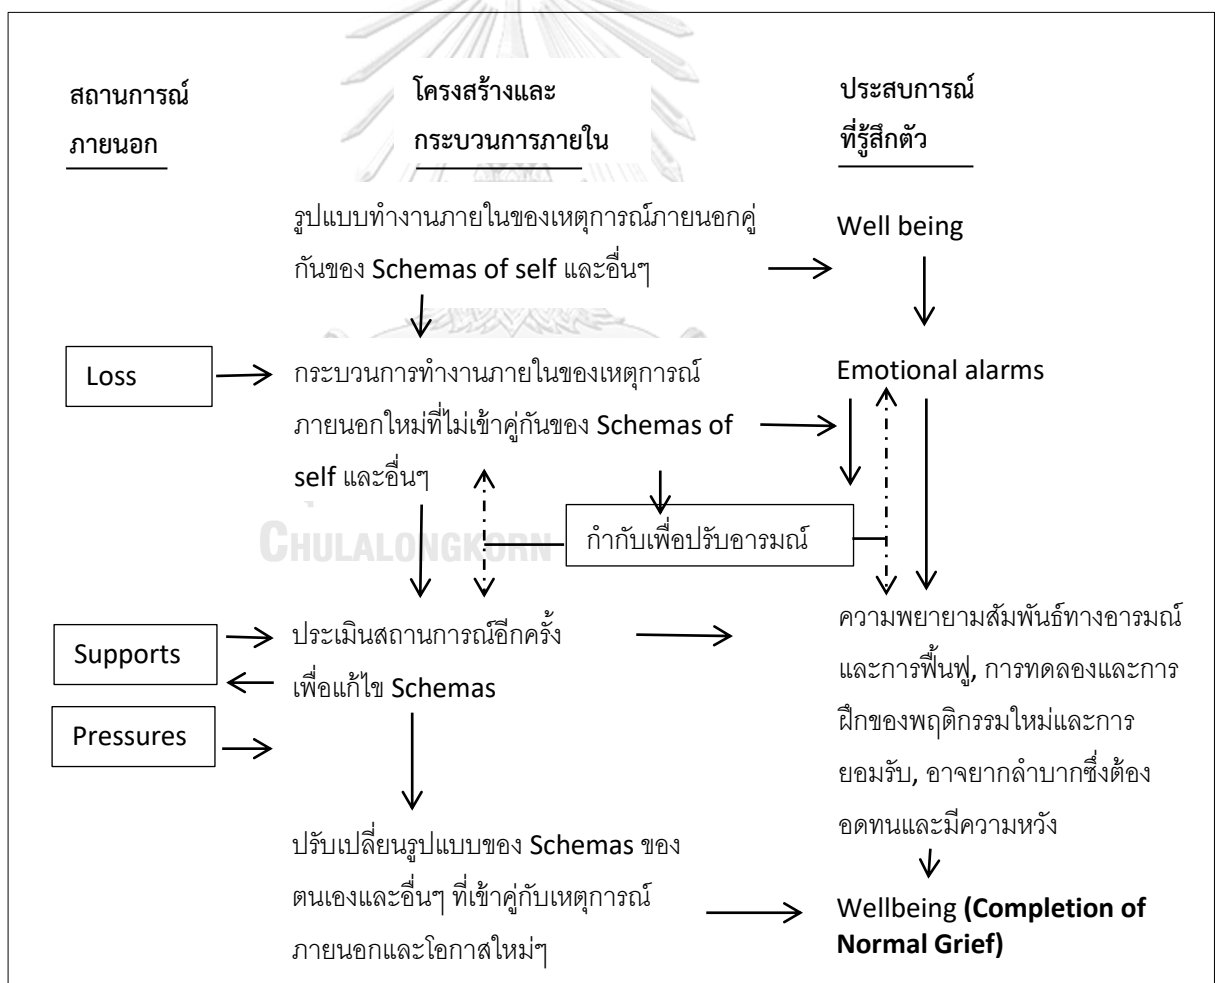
สถานการณ์ภายนอก

โครงสร้างและกระบวนการภายใน

ประสบการณ์ที่รู้สึกตัว

รูปแบบทำงานภายในของเหตุการณ์ภายนอกคู่กันของ Schemas of self และอื่นๆ

Well being

Loss

กระบวนการทำงานภายในของเหตุการณ์ภายนอกใหม่ที่ไม่เข้าคู่กันของ Schemas of self และอื่นๆ

Emotional alarms

CHULALONGKORN

กำกับเพื่อปรับอารมณ์

Supports

Pressures

ประเมินสถานการณ์อีกครั้งเพื่อแก้ไข Schemas

ความพยายามสัมพันธ์ทางอารมณ์และการฟื้นฟู, การทดลองและการฝึกของพฤติกรรมใหม่และการยอมรับ, อาจยากลำบากซึ่งต้องอดทนและมีความหวัง

ปรับเปลี่ยนรูปแบบของ Schemas ของตนเองและอื่นๆ ที่เข้าคู่กับเหตุการณ์ภายนอกและโอกาสใหม่ๆ

Wellbeing **(Completion of Normal Grief)**